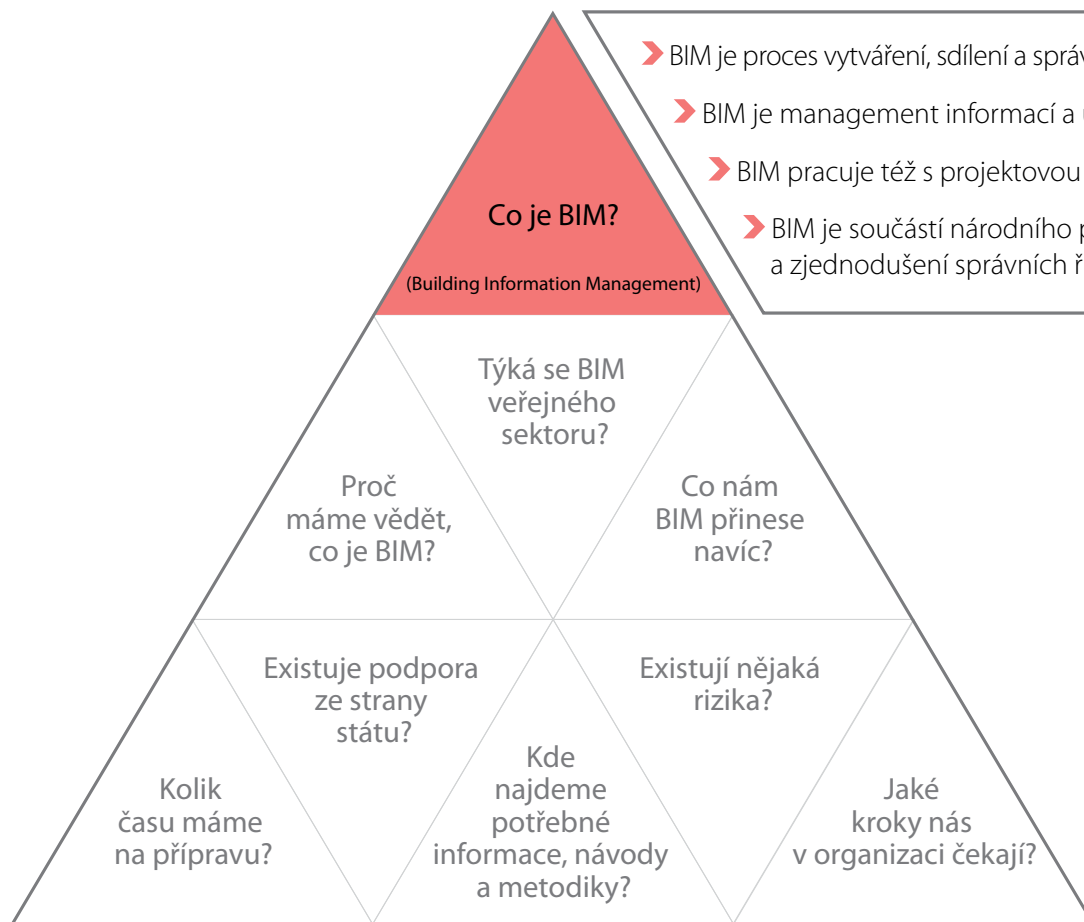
Co je BIM?

(Building Information Management)

BIM je proces vytváření, sdílení a sprá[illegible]

BIM je management informací a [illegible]

BIM pracuje též s projektovou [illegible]

BIM je součástí národního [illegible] a zjednodušení správních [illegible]

Týká se BIM veřejného sektoru?

Proč máme vědět, co je BIM?

Co nám BIM přinese navíc?

Existuje podpora ze strany státu?

Existují nějaká rizika?

Kolik času máme na přípravu?

Kde najdeme potřebné informace, návody a metodiky?

Jaké kroky nás v organizaci čekají?